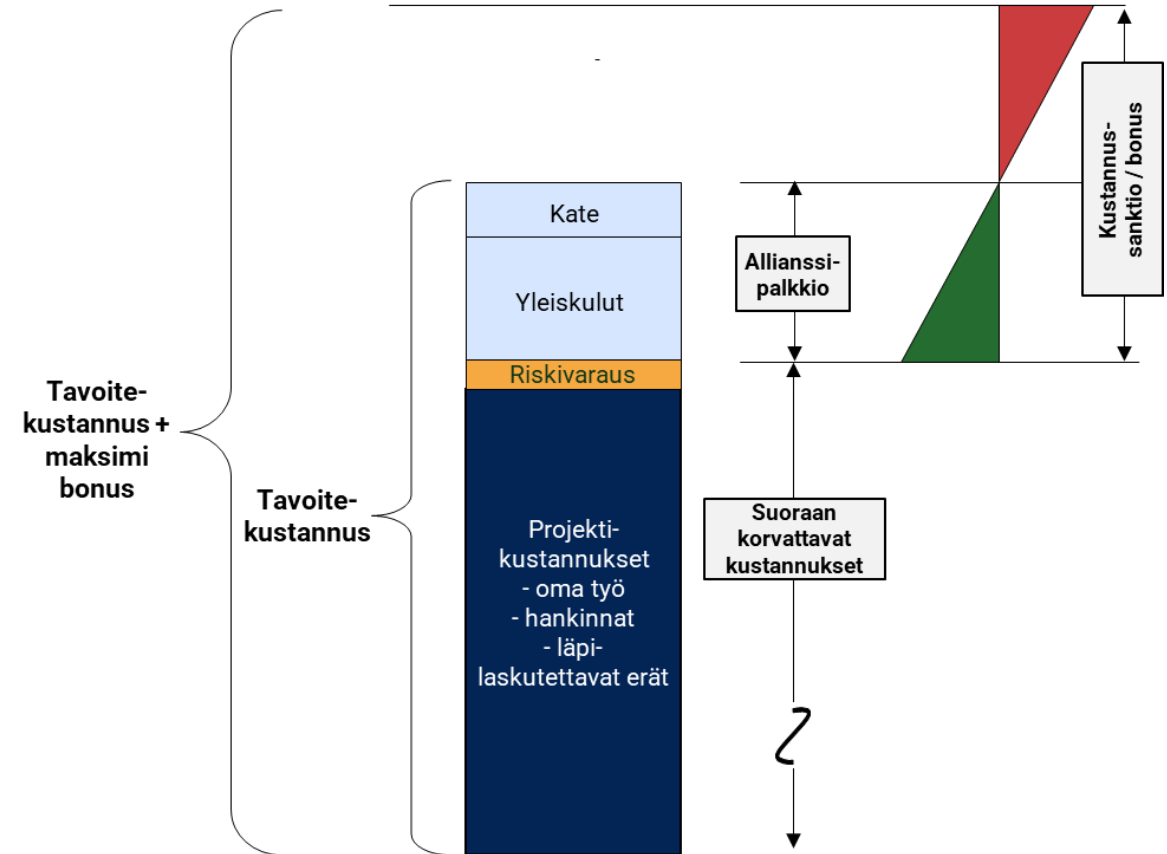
Kate

Yleiskulut

Riskivaraus

Projektikustannukset
- oma työ
- hankinnat
- läpilaskutettavat erät

Tavoitekustannus + maksimi bonus

Tavoitekustannus

Allianssipalkkio

Suoraan korvattavat kustannukset

Kustannussanktio / bonus